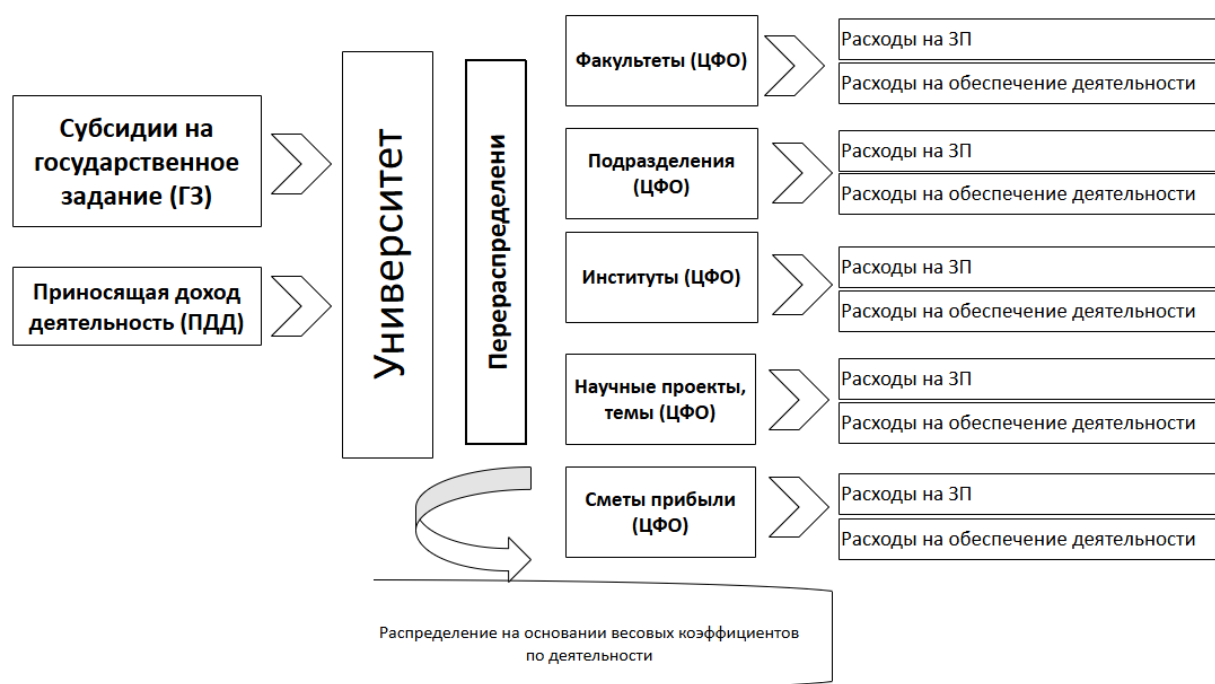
Субсидии на государственное задание (ГЗ)

Приносящая доход деятельность (ПДД)

Университет

Перераспределени

Факультеты (ЦФО)

Расходы на ЗП

Расходы на обеспечение деятельности

Подразделения (ЦФО)

Расходы на ЗП

Расходы на обеспечение деятельности

Институты (ЦФО)

Расходы на ЗП

Расходы на обеспечение деятельности

Научные проекты, темы (ЦФО)

Расходы на ЗП

Расходы на обеспечение деятельности

Сметы прибыли (ЦФО)

Расходы на ЗП

Расходы на обеспечение деятельности

Распределение на основании весовых коэффициентов по деятельности